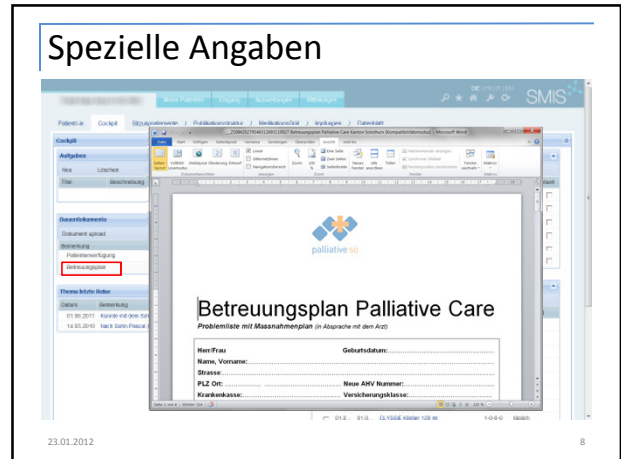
Spezielle Angaben

SMIS

Neue Patienten | Eingang | Auswertungen | Mitteilungen

Patient/-in | Cockpit

Cockpit

Aufgaben

Neu | Löschen

Titel | Beschreibung

Dauerdokumente

Dokument upload

Bezeichnung

Patientenverfügung

Betreuungsplan

Thema letzte Reise

Datum | Bemerkung

01.06.2011 | Kontrolle mit dem Sch

14.03.2010 | Nach Sohn Pascal

Betreuungsplan Palliative Care Kanton Solothurn - Microsoft Word

palliative so

Betreuungsplan Palliative Care

Problemliste mit Massnahmenplan (in Absprache mit dem Arzt)

Herr/Frau ..................... Geburtsdatum:.....................

Name, Vorname:.....................

Strasse:.....................

PLZ Ort: ..................... Neue AHV Nummer:.....................

Krankenkasse:..................... Versicherungsklasse:.....................

23.01.2012

8